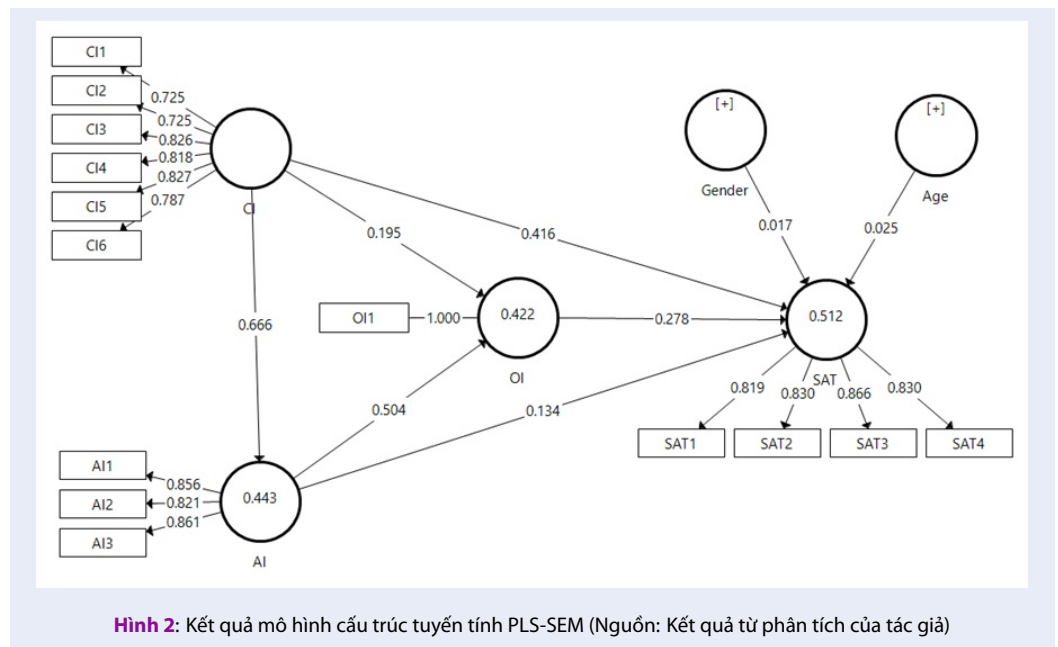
CI1
CI2
CI3
CI4
CI5
CI6
0.725
0.725
0.826
0.818
0.827
0.787
CI
0.195
0.416
0.666
OI1
1.000
0.422
OI
0.278
0.504
0.134
AI1
AI2
AI3
0.856
0.821
0.861
0.443
AI
[+]
Gender
[+]
Age
0.017
0.025
0.512
SAT
0.819
0.830
0.866
0.830
SAT1
SAT2
SAT3
SAT4

Hình 2: Kết quả mô hình cấu trúc tuyến tính PLS-SEM (Nguồn: Kết quả từ phân tích của tác giả)